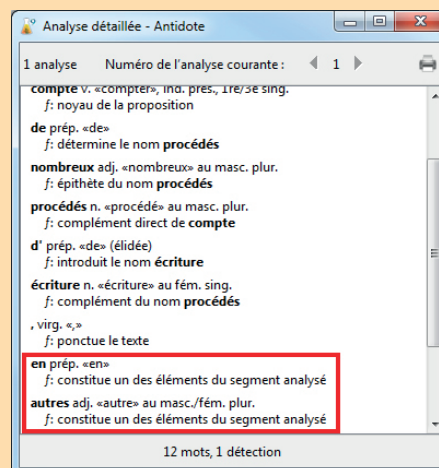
Analyse détaillée - Antidote

1 analyse   Numéro de l'analyse courante : 1

compte v. «compter», ind. prés., 1re/3e sing.
f: noyau de la proposition

de prép. «de»
f: détermine le nom procédés

nombreux adj. «nombreux» au masc. plur.
f: épithète du nom procédés

procédés n. «procédé» au masc. plur.
f: complément direct de compte

d' prép. «de» (élidée)
f: introduit le nom écriture

écriture n. «écriture» au fém. sing.
f: complément du nom procédés

, virg. «,»
f: ponctue le texte

en prép. «en»
f: constitue un des éléments du segment analysé

autres adj. «autre» au masc./fém. plur.
f: constitue un des éléments du segment analysé

12 mots, 1 détection